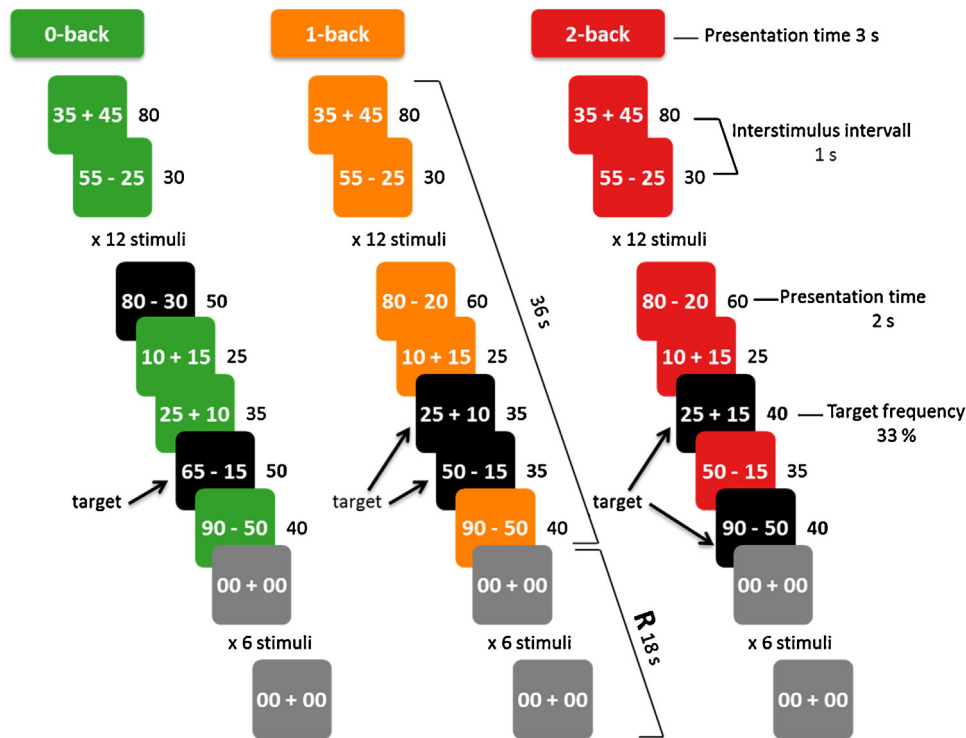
0-back

1-back

2-back

Presentation time 3 s

35 + 45 80

55 - 25 30

x 12 stimuli

80 - 30 50

10 + 15 25

25 + 10 35

target

65 - 15 50

90 - 50 40

00 + 00

x 6 stimuli

00 + 00

35 + 45 80

55 - 25 30

x 12 stimuli

80 - 20 60

10 + 15 25

25 + 10 35

target

50 - 15 35

90 - 50 40

00 + 00

x 6 stimuli

00 + 00

36 s

R 18 s

35 + 45 80

55 - 25 30

Interstimulus intervall 1 s

x 12 stimuli

80 - 20 60

Presentation time 2 s

10 + 15 25

25 + 15 40

Target frequency 33 %

target

50 - 15 35

90 - 50 40

00 + 00

x 6 stimuli

00 + 00